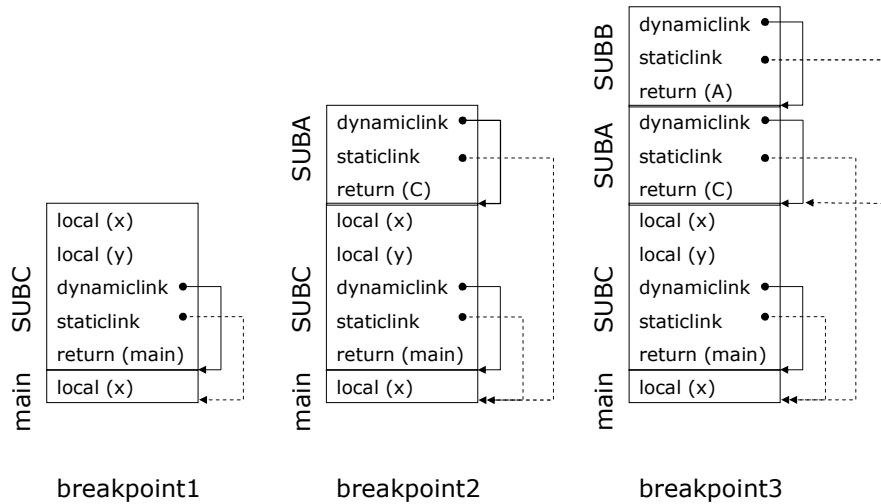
SUBC
local (x)
local (y)
dynamiclink
staticlink
return (main)
main
local (x)

breakpoint1

SUBA
dynamiclink
staticlink
return (C)
SUBC
local (x)
local (y)
dynamiclink
staticlink
return (main)
main
local (x)

breakpoint2

SUBB
dynamiclink
staticlink
return (A)
SUBA
dynamiclink
staticlink
return (C)
SUBC
local (x)
local (y)
dynamiclink
staticlink
return (main)
main
local (x)

breakpoint3